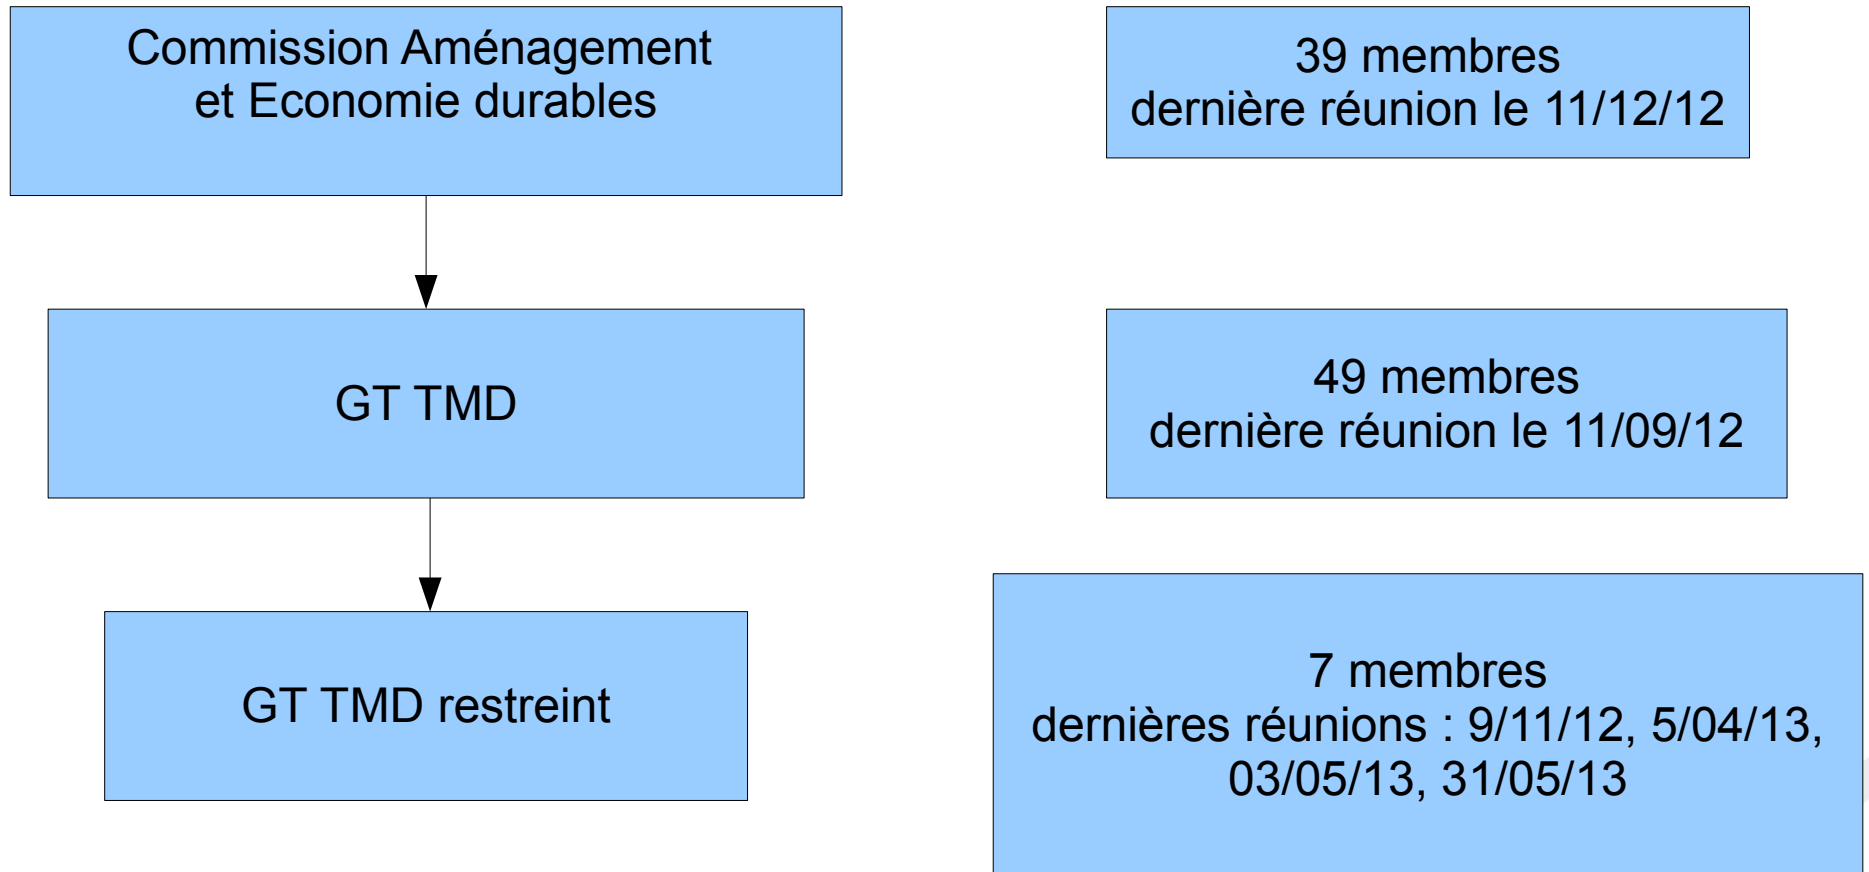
Commission Aménagement et Economie durables

39 membres
dernière réunion le 11/12/12

GT TMD

49 membres
dernière réunion le 11/09/12

GT TMD restreint

7 membres
dernières réunions : 9/11/12, 5/04/13, 03/05/13, 31/05/13